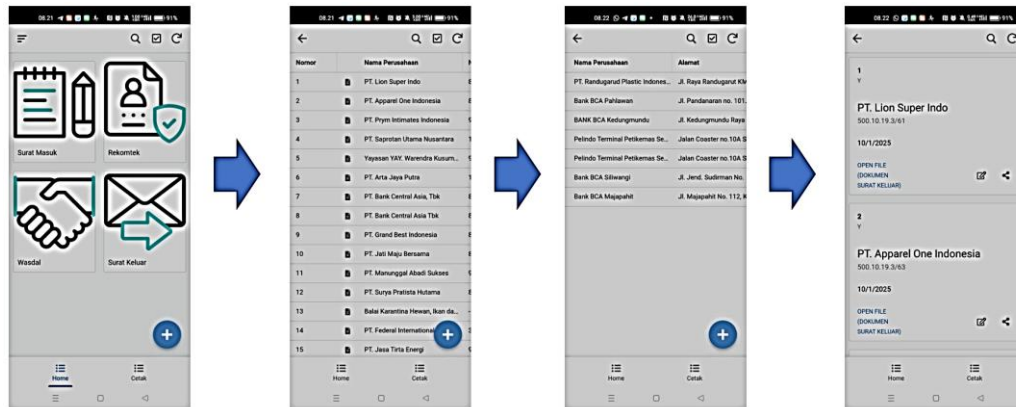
08.21 91%

Surat Masuk

Rekomtek

Wasdal

Surat Keluar

Home

Cetak

08.21 91%

| Nomor | | Nama Perusahaan |
|---|---|---|
| 1 | | PT. Lion Super Indo |
| 2 | | PT. Apparel One Indonesia |
| 3 | | PT. Prym Intimates Indonesia |
| 4 | | PT. Saprotan Utama Nusantara |
| 5 | | Yayasan YAY. Warendra Kusum... |
| 6 | | PT. Arta Jaya Putra |
| 7 | | PT. Bank Central Asia, Tbk |
| 8 | | PT. Bank Central Asia Tbk |
| 9 | | PT. Grand Best Indonesia |
| 10 | | PT. Jati Maju Bersama |
| 11 | | PT. Manunggal Abadi Sukses |
| 12 | | PT. Surya Pratista Hutama |
| 13 | | Balai Karantina Hewan, Ikan da... |
| 14 | | PT. Federal International |
| 15 | | PT. Jasa Tirta Energi |

Home

Cetak

08.22 91%

| Nama Perusahaan | Alamat |
|---|---|
| PT. Randugarut Plastic Indones... | Jl. Raya Randugarut KM |
| Bank BCA Pahlawan | Jl. Pandanaran no. 101. |
| BANK BCA Kedungmundu | Jl. Kedungmundu Raya |
| Pelindo Terminal Petikemas Se... | Jalan Coaster no.10A S |
| Pelindo Terminal Petikemas Se... | Jalan Coaster no.10A S |
| Bank BCA Siliwangi | Jl. Jend. Sudirman No. |
| Bank BCA Majapahit | Jl. Majapahit No. 112, K |

Home

Cetak

08.22 91%

1
Y

PT. Lion Super Indo
500.10.19.3/61

10/1/2025

OPEN FILE (DOKUMEN SURAT KELUAR)

2
Y

PT. Apparel One Indonesia
500.10.19.3/63

10/1/2025

OPEN FILE (DOKUMEN SURAT KELUAR)

Home

Cetak